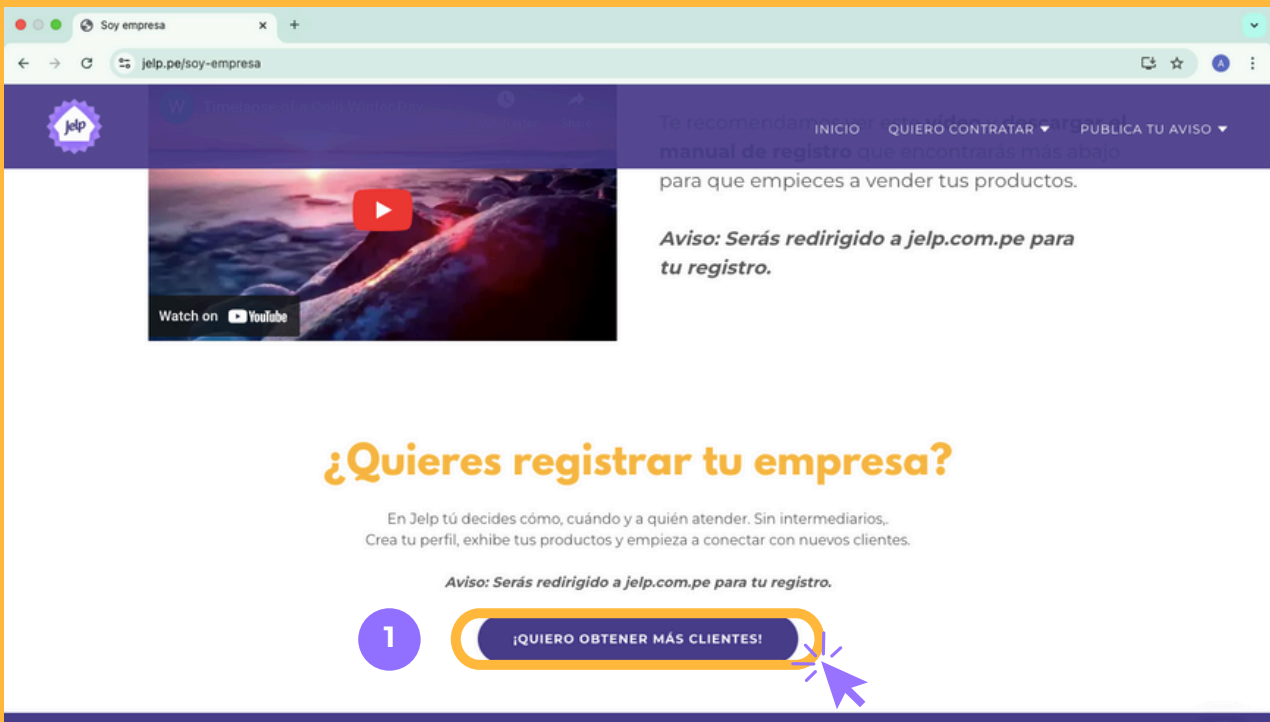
Soy empresa

jelp.pe/soy-empresa

A

jelp

INICIO QUIERO CONTRATAR ▾ PUBLICA TU AVISO ▾

Te recomendamos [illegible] manual de registro que encontrarás más abajo para que empieces a vender tus productos.

Aviso: Serás redirigido a jelp.com.pe para tu registro.

Watch on YouTube

¿Quieres registrar tu empresa?

En Jelp tú decides cómo, cuándo y a quién atender. Sin intermediarios,. Crea tu perfil, exhibe tus productos y empieza a conectar con nuevos clientes.

Aviso: Serás redirigido a jelp.com.pe para tu registro.

1

¡QUIERO OBTENER MÁS CLIENTES!